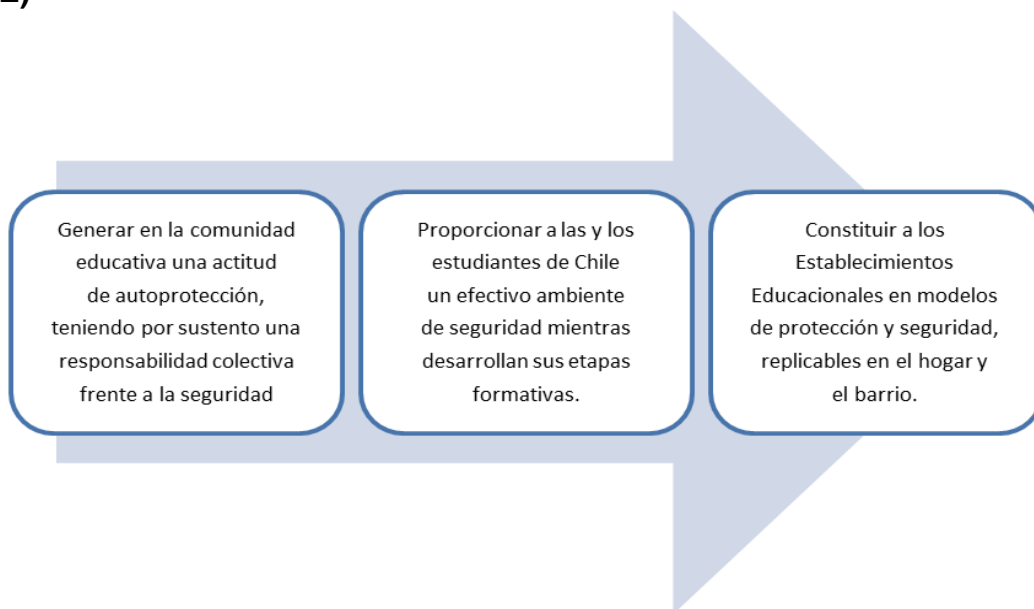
Generar en la comunidad educativa una actitud de autoprotección, teniendo por sustento una responsabilidad colectiva frente a la seguridad

Proporcionar a las y los estudiantes de Chile un efectivo ambiente de seguridad mientras desarrollan sus etapas formativas.

Constituir a los Establecimientos Educacionales en modelos de protección y seguridad, replicables en el hogar y el barrio.